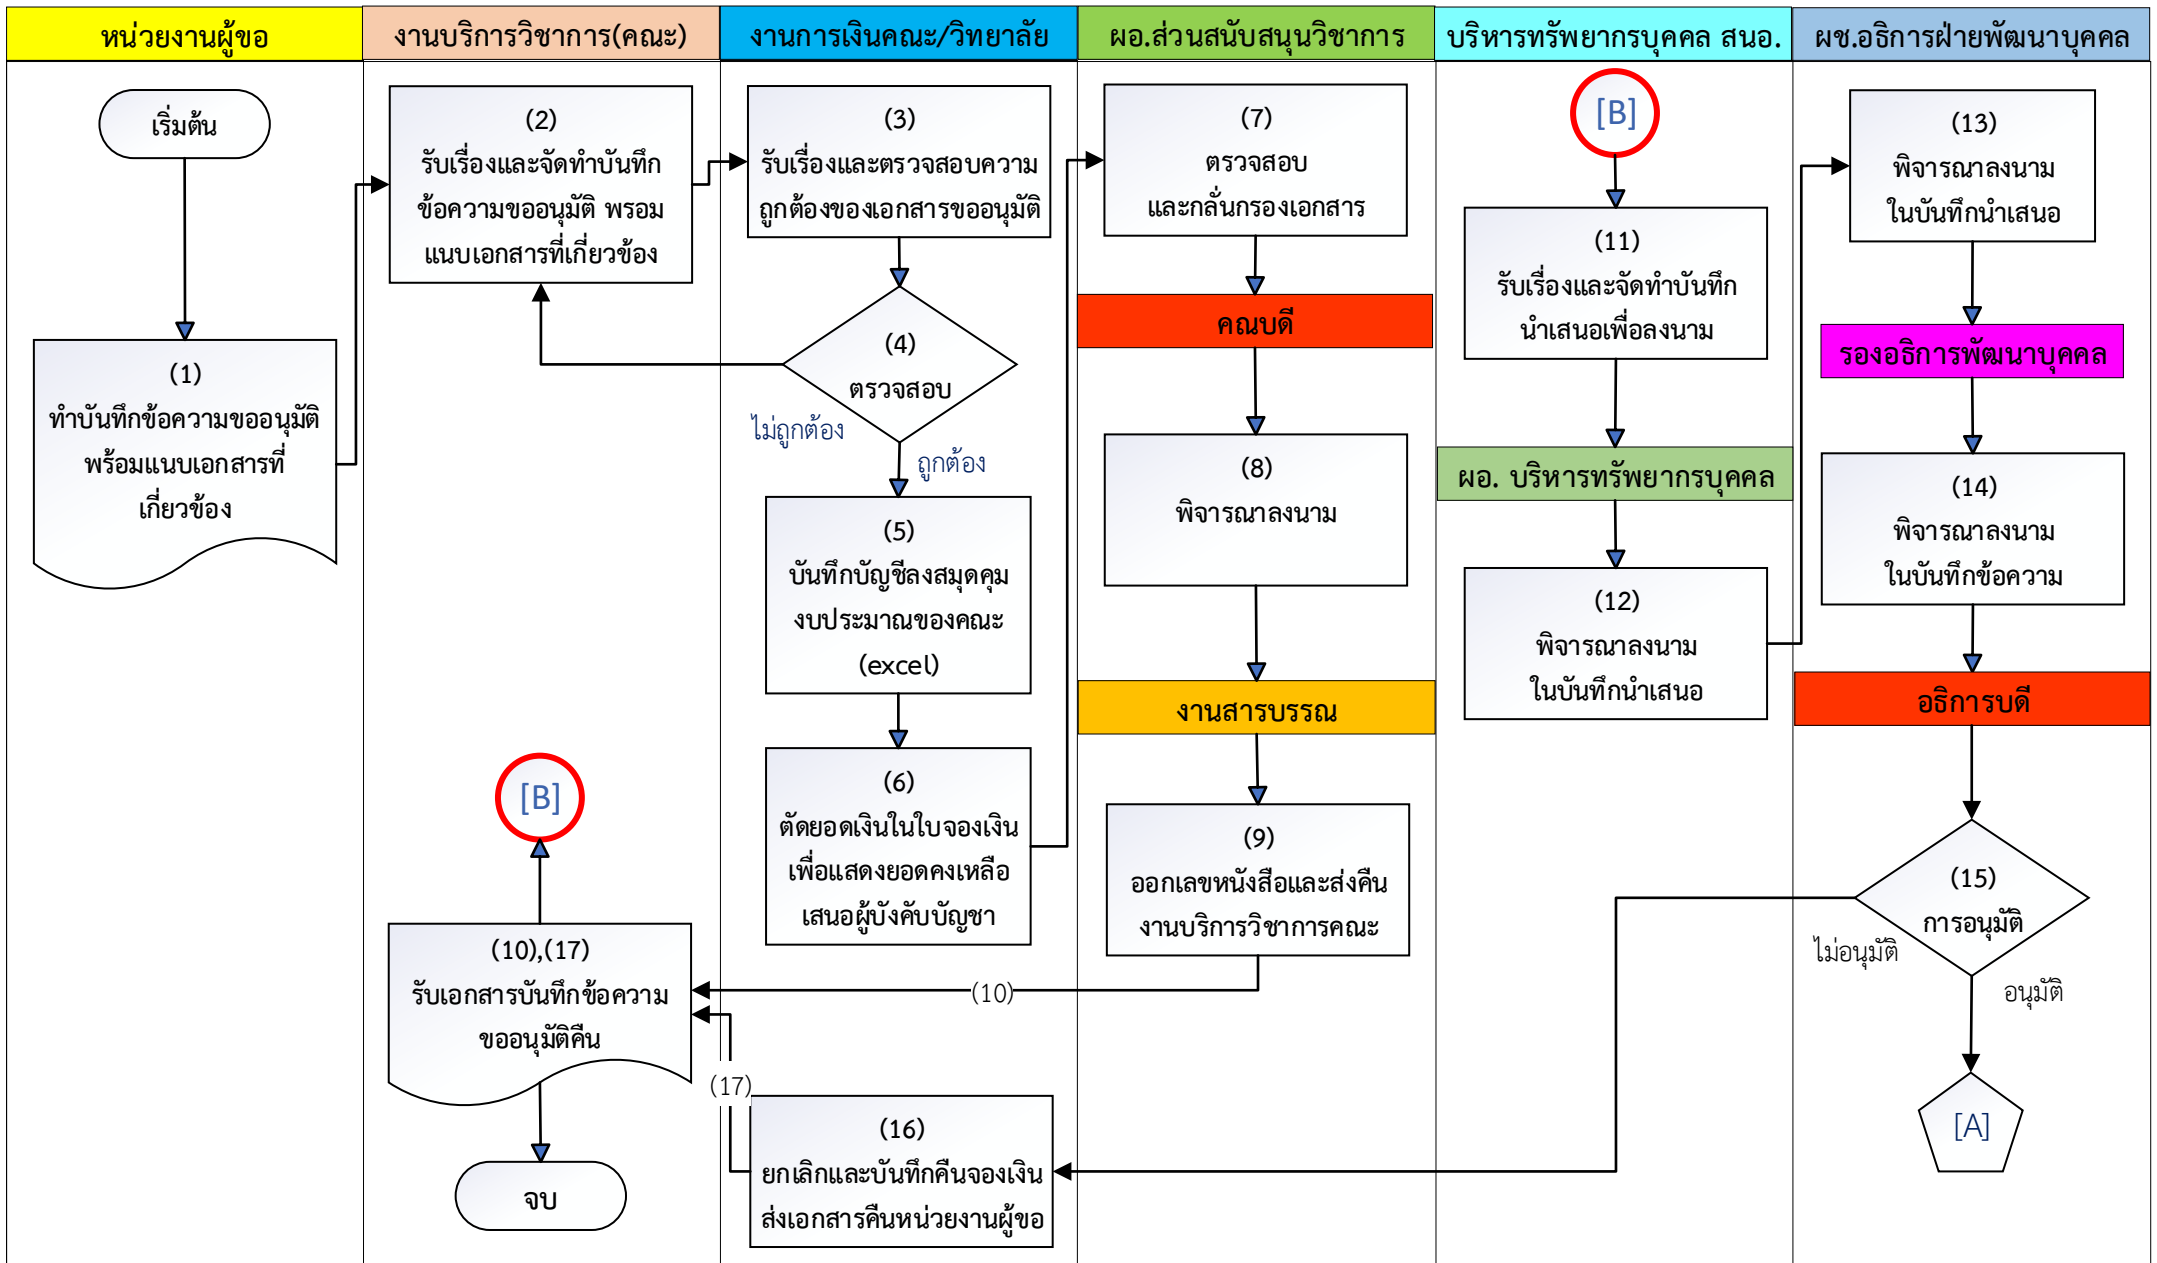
| หน่วยงานผู้ขอ | งานบริการวิชาการ(คณะ) | งานการเงินคณะ/วิทยาลัย | ผอ.ส่วนสนับสนุนวิชาการ | บริหารทรัพยากรบุคคล สนอ. | ผช.อธิการฝ่ายพัฒนาบุคคล |
|---|---|---|---|---|---|

เริ่มต้น

(1) ทำบันทึกข้อความขออนุมัติ พร้อมแนบเอกสารที่เกี่ยวข้อง

(2) รับเรื่องและจัดทำบันทึกข้อความขออนุมัติ พรอมแนบเอกสารที่เกี่ยวข้อง

(3) รับเรื่องและตรวจสอบความถูกต้องของเอกสารขออนุมัติ

(4) ตรวจสอบ

ไม่ถูกต้อง

ถูกต้อง

(5) บันทึกบัญชีลงสมุดคุมงบประมาณของคณะ (excel)

(6) ตัดยอดเงินในใบจองเงินเพื่อแสดงยอดคงเหลือเสนอผู้บังคับบัญชา

(7) ตรวจสอบและกลั่นกรองเอกสาร

คณบดี

(8) พิจารณาลงนาม

งานสารบรรณ

(9) ออกเลขหนังสือและส่งคืนงานบริการวิชาการคณะ

[B]

(11) รับเรื่องและจัดทำบันทึกนำเสนอเพื่อลงนาม

ผอ. บริหารทรัพยากรบุคคล

(12) พิจารณาลงนามในบันทึกนำเสนอ

(13) พิจารณาลงนามในบันทึกนำเสนอ

รองอธิการพัฒนาบุคคล

(14) พิจารณาลงนามในบันทึกข้อความ

อธิการบดี

(15) การอนุมัติ

ไม่อนุมัติ

อนุมัติ

[A]

[B]

(10),(17) รับเอกสารบันทึกข้อความขออนุมัติคืน

(10)

(17)

(16) ยกเลิกและบันทึกคืนจองเงินส่งเอกสารคืนหน่วยงานผู้ขอ

จบ